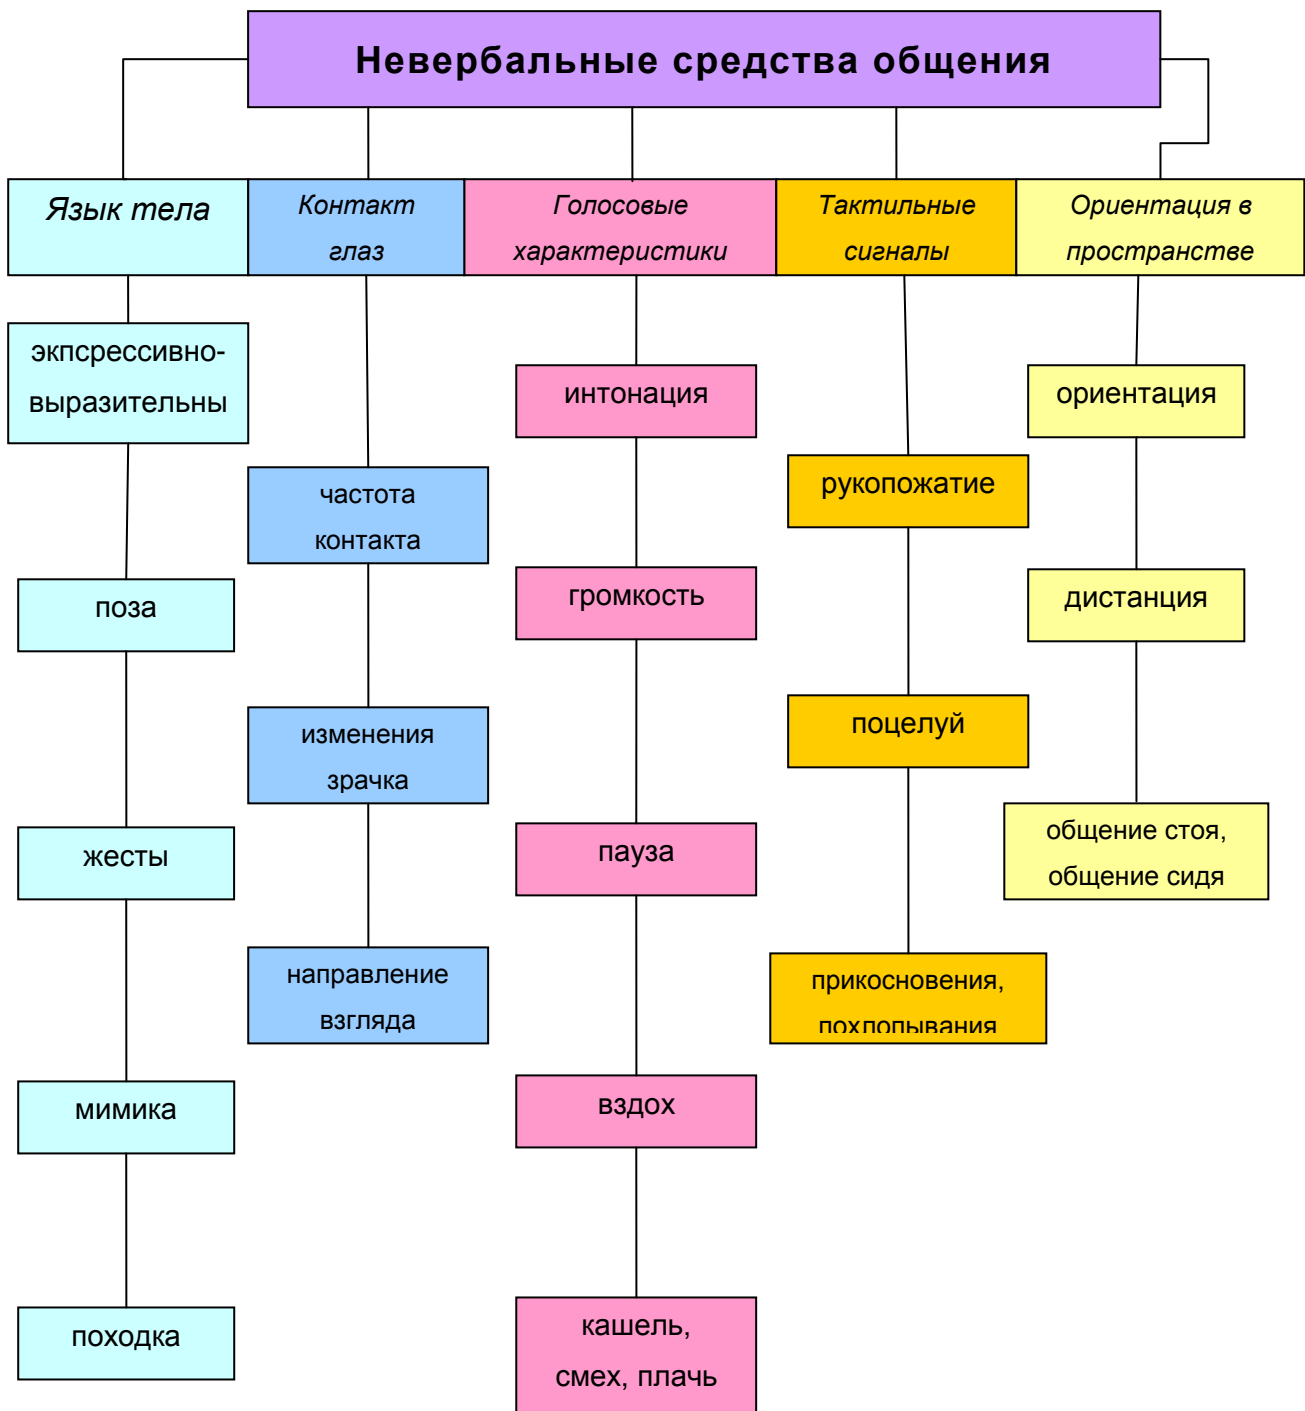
Невербальные средства общения

Язык тела

экпсрессивно-выразительны

поза

жесты

мимика

походка

Контакт глаз

частота контакта

изменения зрачка

направление взгляда

Голосовые характеристики

интонация

громкость

пауза

вздох

кашель, смех, плачь

Тактильные сигналы

рукопожатие

поцелуй

прикосновения, похлопывания

Ориентация в пространстве

ориентация

дистанция

общение стоя, общение сидя